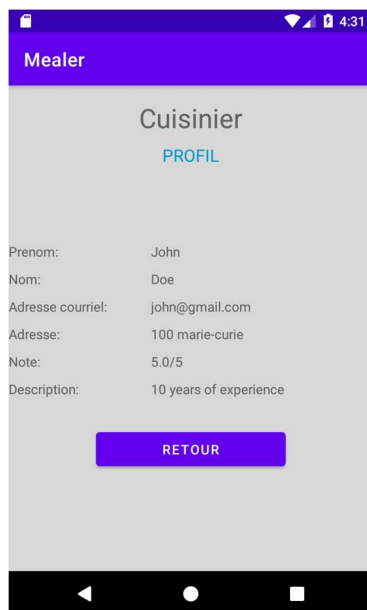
4:31

Mealer

Cuisinier

PROFIL

| | |
|---|---|
| Prenom: | John |
| Nom: | Doe |
| Adresse courriel: | john@gmail.com |
| Adresse: | 100 marie-curie |
| Note: | 5.0/5 |
| Description: | 10 years of experience |

RETOUR